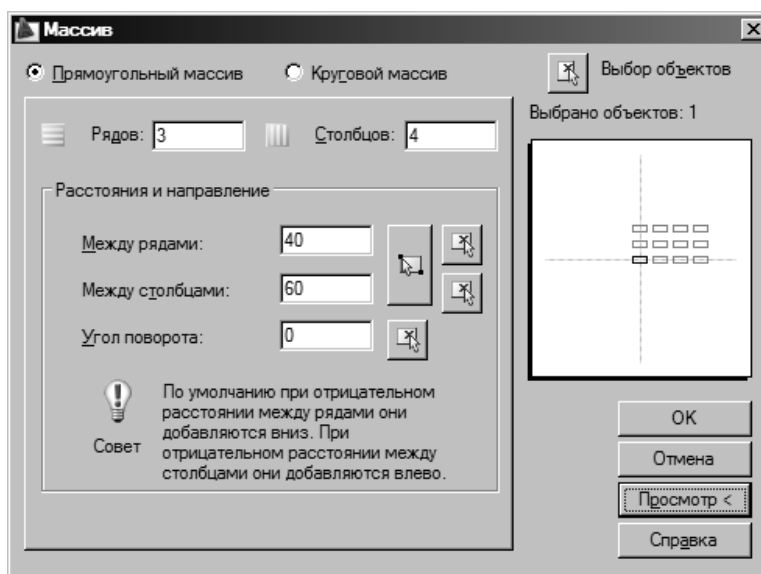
Массив

Прямоугольный массив
Круговой массив

Выбор объектов

Выбрано объектов: 1

Рядов: 3
Столбцов: 4

Расстояния и направление

Между рядами: 40
Между столбцами: 60
Угол поворота: 0

Совет
По умолчанию при отрицательном расстоянии между рядами они добавляются вниз. При отрицательном расстоянии между столбцами они добавляются влево.

OK
Отмена
Просмотр <
Справка